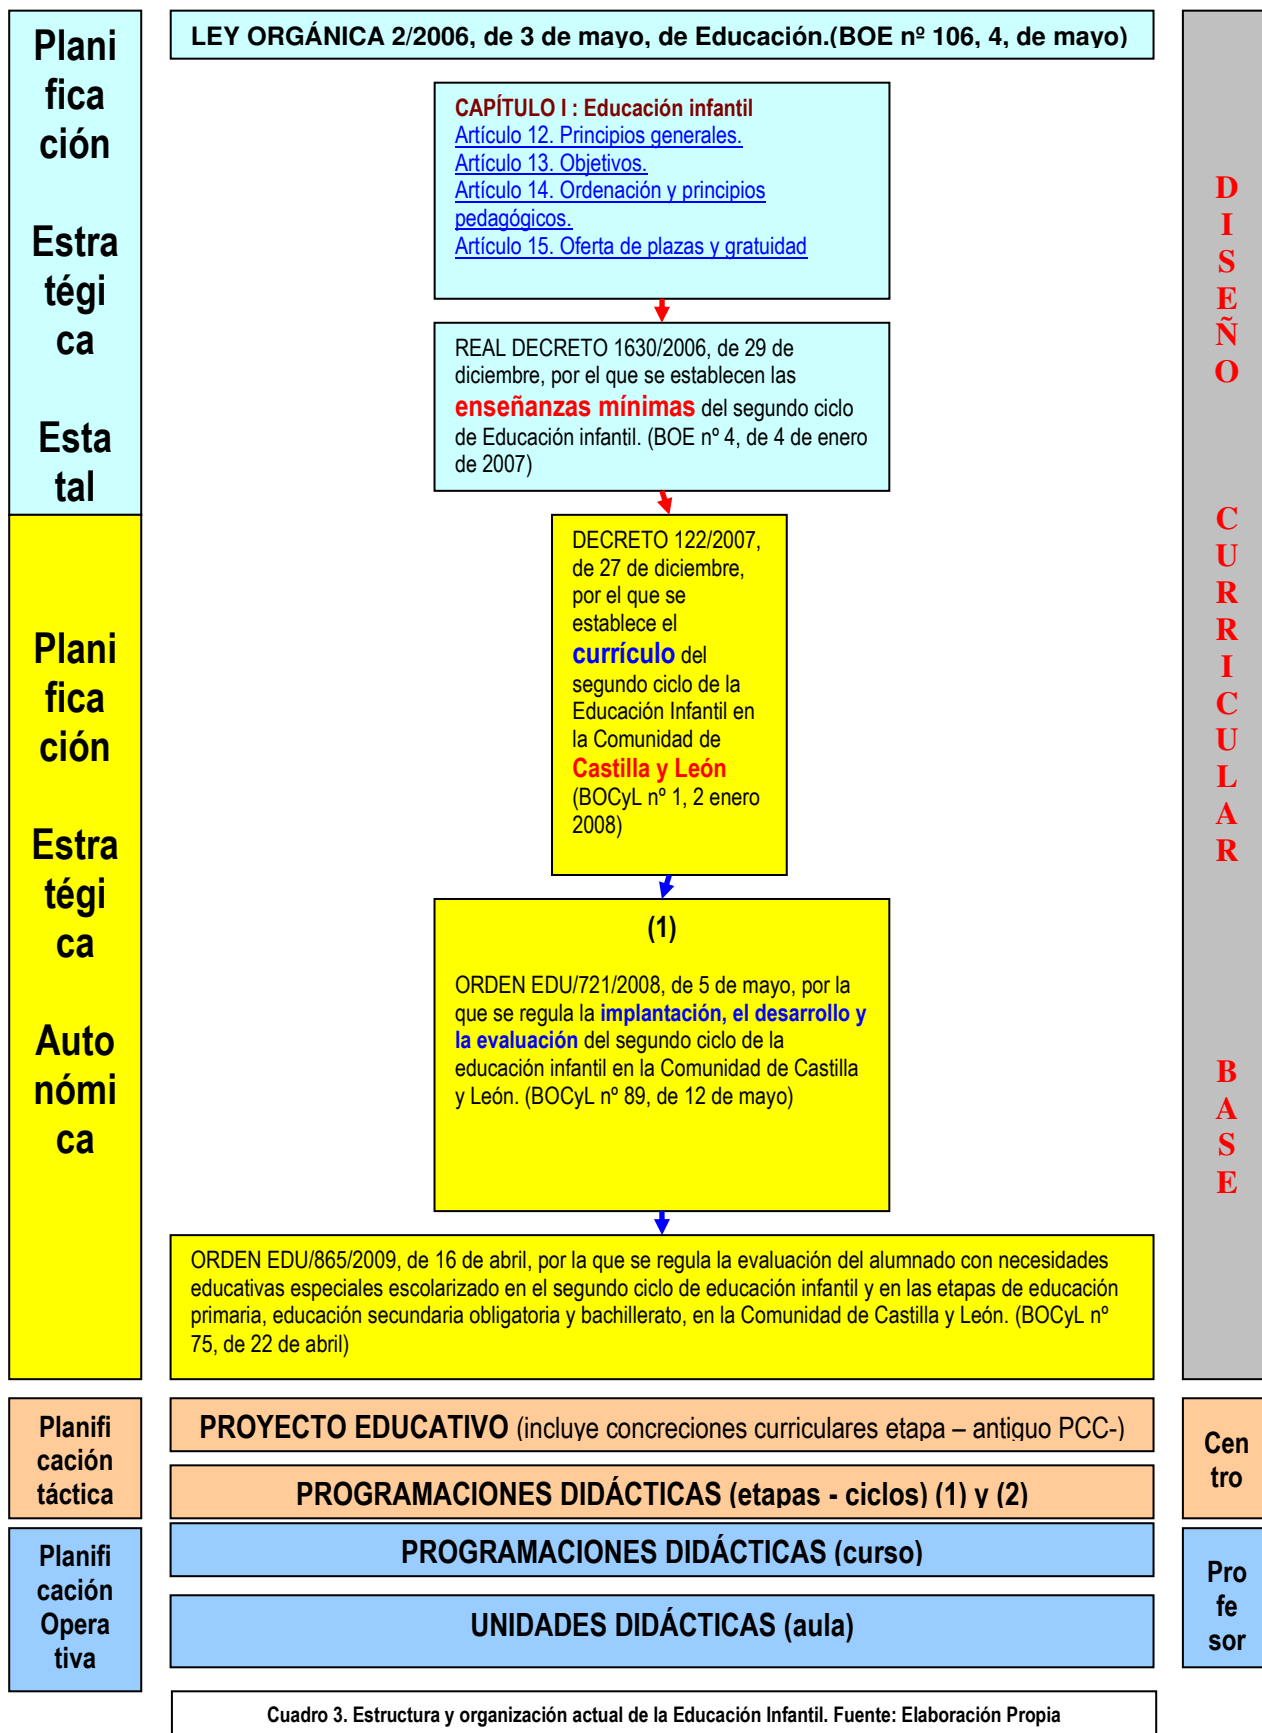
Plani fica ción

Estra tégi ca

Esta tal

LEY ORGÁNICA 2/2006, de 3 de mayo, de Educación.(BOE nº 106, 4, de mayo)

CAPÍTULO I : Educación infantil
Artículo 12. Principios generales.
Artículo 13. Objetivos.
Artículo 14. Ordenación y principios pedagógicos.
Artículo 15. Oferta de plazas y gratuidad

REAL DECRETO 1630/2006, de 29 de diciembre, por el que se establecen las enseñanzas mínimas del segundo ciclo de Educación infantil. (BOE nº 4, de 4 de enero de 2007)

DECRETO 122/2007, de 27 de diciembre, por el que se establece el currículo del segundo ciclo de la Educación Infantil en la Comunidad de Castilla y León (BOCyL nº 1, 2 enero 2008)

Plani fica ción

Estra tégi ca

Auto nómi ca

(1)

ORDEN EDU/721/2008, de 5 de mayo, por la que se regula la implantación, el desarrollo y la evaluación del segundo ciclo de la educación infantil en la Comunidad de Castilla y León. (BOCyL nº 89, de 12 de mayo)

ORDEN EDU/865/2009, de 16 de abril, por la que se regula la evaluación del alumnado con necesidades educativas especiales escolarizado en el segundo ciclo de educación infantil y en las etapas de educación primaria, educación secundaria obligatoria y bachillerato, en la Comunidad de Castilla y León. (BOCyL nº 75, de 22 de abril)

D I S E Ñ O

C U R R I C U L A R

B A S E

Planifi cación táctica

PROYECTO EDUCATIVO (incluye concreciones curriculares etapa – antiguo PCC-)

PROGRAMACIONES DIDÁCTICAS (etapas - ciclos) (1) y (2)

Cen tro

Planifi cación Opera tiva

PROGRAMACIONES DIDÁCTICAS (curso)

UNIDADES DIDÁCTICAS (aula)

Pro fe sor

Cuadro 3. Estructura y organización actual de la Educación Infantil. Fuente: Elaboración Propia